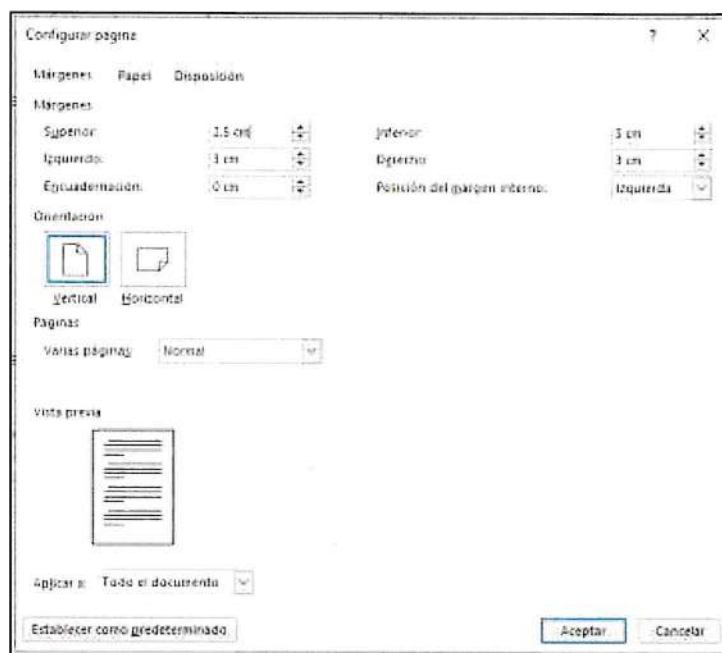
Configurar página

? X

Márgenes Papel Disposición

Márgenes

Superior: 2,5 cm

Inferior: 3 cm

Izquierdo: 3 cm

Derecho: 3 cm

Encuadernación: 0 cm

Posición del margen interno: Izquierda

Orientación

Vertical Horizontal

Páginas

Varias páginas: Normal

Vista previa

Aplicar a: Todo el documento

Establecer como predeterminado

Aceptar Cancelar